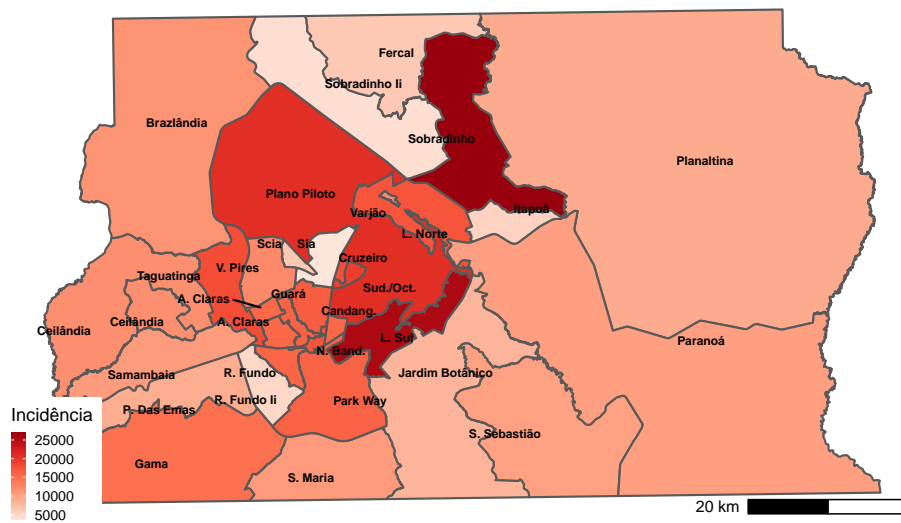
Fercal
Sobradinho Ii
Brazlândia
Sobradinho
Planaltina
Plano Piloto
Varjão
Itapoã
L. Norte
Scia
Sia
Cruzeiro
V. Pires
Taguatinga
A. Claras
Guará
Sud./Oct.
Ceilândia
Ceilândia
A. Claras
Candang.
Paranoá
N. Band.
L. Sul
Samambaia
R. Fundo
Jardim Botânico
P. Das Emas
R. Fundo Ii
Park Way
Incidência
25000
20000
15000
10000
5000
S. Sebastião
Gama
S. Maria
20 km